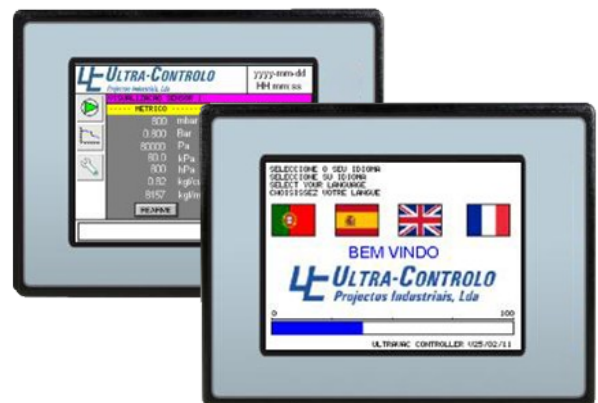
ULTRA-CONTROLO
Projectos Industriais, Lda

yyyy-mm-dd
HH:mm:ss

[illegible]
METRICO

800 mbar
0.800 Bar
80000 Pa
80.0 kPa
800 hPa
0.82 kg/c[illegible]
8157 kg/m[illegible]

REARME

SELECCIONE O SEU IDIOMA
SELECCIONE SU IDIOMA
SELECT YOUR LANGUAGE
CHOISISSEZ VOTRE LANGUE

BEM VINDO

ULTRA-CONTROLO
Projectos Industriais, Lda

0
100

ULTRAVAC CONTROLLER V25/02/11